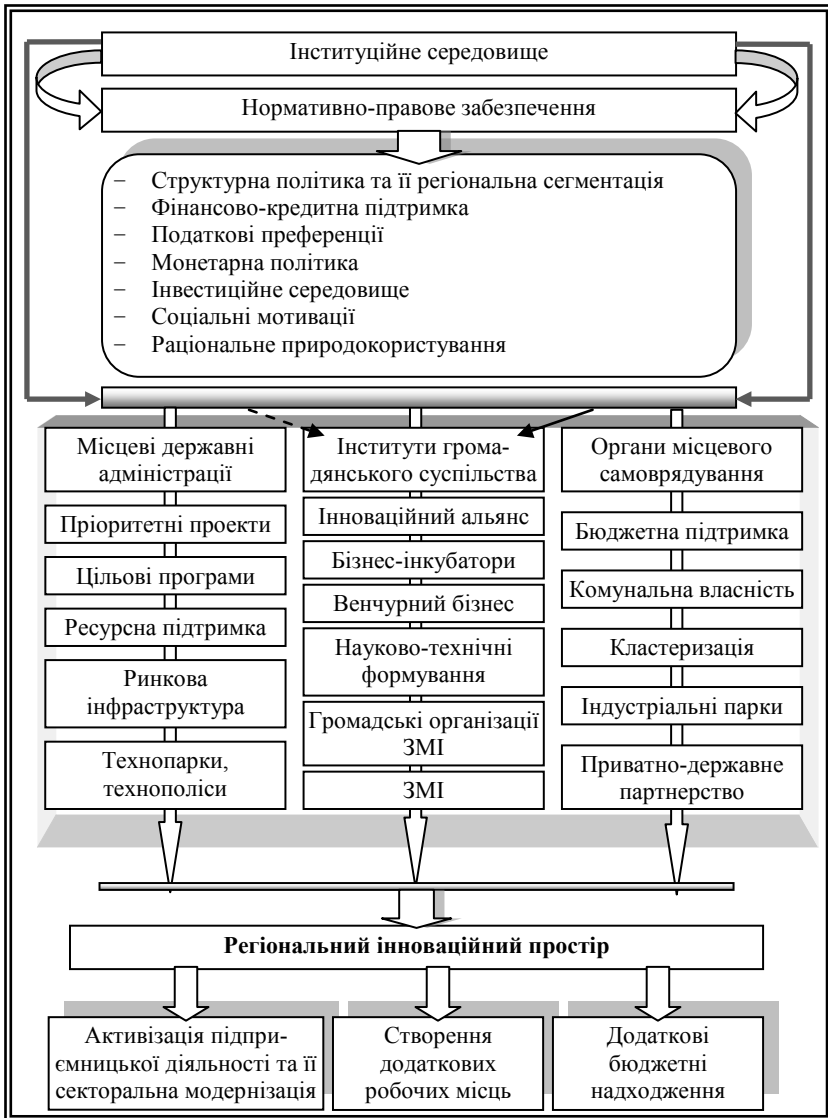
Інституційне середовище

Нормативно-правове забезпечення

− Структурна політика та її регіональна сегментація
− Фінансово-кредитна підтримка
− Податкові преференції
− Монетарна політика
− Інвестиційне середовище
− Соціальні мотивації
− Раціональне природокористування

Місцеві державні адміністрації

Пріоритетні проекти

Цільові програми

Ресурсна підтримка

Ринкова інфраструктура

Технопарки, технополіси

Інститути громадянського суспільства

Інноваційний альянс

Бізнес-інкубатори

Венчурний бізнес

Науково-технічні формування

Громадські організації ЗМІ

ЗМІ

Органи місцевого самоврядування

Бюджетна підтримка

Комунальна власність

Кластеризація

Індустріальні парки

Приватно-державне партнерство

**Регіональний інноваційний простір**

Активізація підприємницької діяльності та її секторальна модернізація

Створення додаткових робочих місць

Додаткові бюджетні надходження